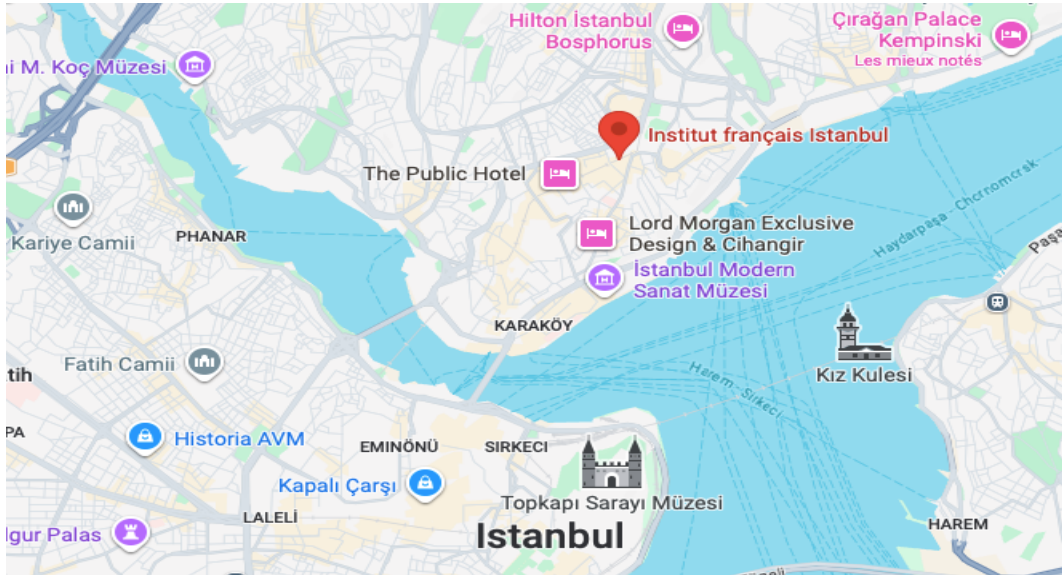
Hilton İstanbul Bosphorus

Çırağan Palace Kempinski
Les mieux notés

i M. Koç Müzesi

Institut français Istanbul

The Public Hotel

Lord Morgan Exclusive Design & Cihangir

Kariye Camii

PHANAR

Haydarpaşa - Chcrnomcrsk

Paşa

İstanbul Modern Sanat Müzesi

KARAKÖY

Kız Kulesi

Fatih Camii

tih

Herem - Sirkeci

PA

Historia AVM

EMINÖNÜ

SIRKECI

Kapalı Çarşı

Topkapı Sarayı Müzesi

lgur Palas

LALELİ

Istanbul

HAREM